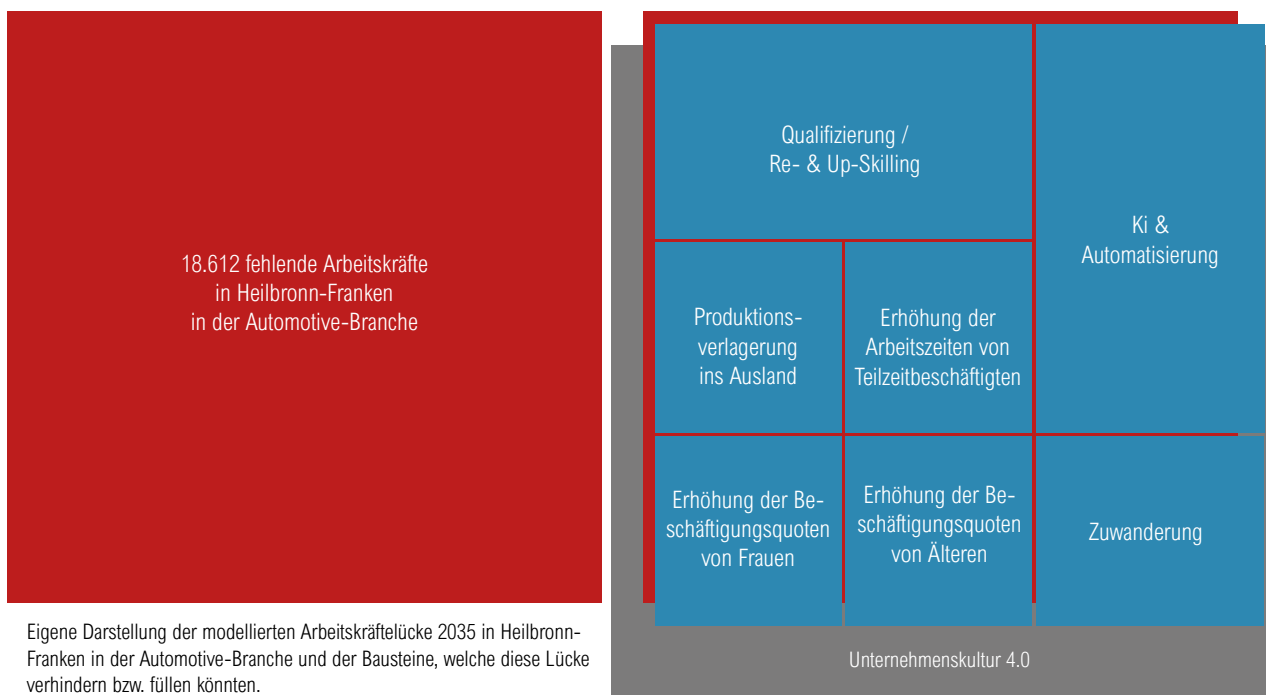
18.612 fehlende Arbeitskräfte in Heilbronn-Franken in der Automotive-Branche

Qualifizierung / Re- & Up-Skilling

Ki & Automatisierung

Produktionsverlagerung ins Ausland

Erhöhung der Arbeitszeiten von Teilzeitbeschäftigten

Erhöhung der Beschäftigungsquoten von Frauen

Erhöhung der Beschäftigungsquoten von Älteren

Zuwanderung

Unternehmenskultur 4.0

Eigene Darstellung der modellierten Arbeitskräftelücke 2035 in Heilbronn-Franken in der Automotive-Branche und der Bausteine, welche diese Lücke verhindern bzw. füllen könnten.